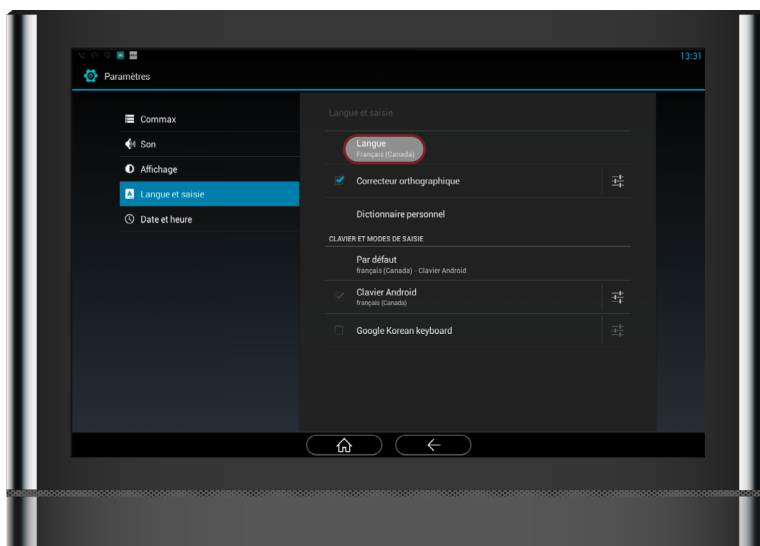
13:31

Paramètres

Commax

Son

Affichage

Langue et saisie

Date et heure

Langue et saisie

Langue
Français (Canada)

Correcteur orthographique

Dictionnaire personnel

CLAVIER ET MODES DE SAISIE

Par défaut
français (Canada) - Clavier Android

Clavier Android
français (Canada)

Google Korean keyboard